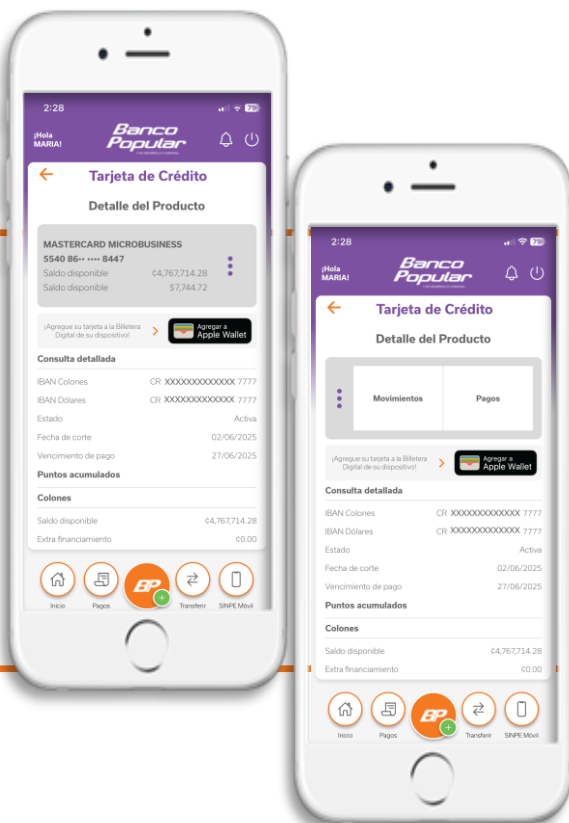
2:28

¡Hola MARIA!

Banco Popular

Tarjeta de Crédito

Detalle del Producto

MASTERCARD MICROBUSINESS
5540 86•• •••• 8447
Saldo disponible ¢4,767,714.28
Saldo disponible $7,744.72

¡Agregue su tarjeta a la Billetera Digital de su dispositivo!

Agregar a Apple Wallet

Consulta detallada

IBAN Colones CR XXXXXXXXXXXXX 7777
IBAN Dólares CR XXXXXXXXXXXXX 7777
Estado Activa
Fecha de corte 02/06/2025
Vencimiento de pago 27/06/2025

Puntos acumulados

Colones

Saldo disponible ¢4,767,714.28
Extra financiamiento ¢0.00

Inicio Pagos BP Transferir SINPE Móvil

2:28

¡Hola MARIA!

Banco Popular

Tarjeta de Crédito

Detalle del Producto

Movimientos Pagos

¡Agregue su tarjeta a la Billetera Digital de su dispositivo!

Agregar a Apple Wallet

Consulta detallada

IBAN Colones CR XXXXXXXXXXXXX 7777
IBAN Dólares CR XXXXXXXXXXXXX 7777
Estado Activa
Fecha de corte 02/06/2025
Vencimiento de pago 27/06/2025

Puntos acumulados

Colones

Saldo disponible ¢4,767,714.28
Extra financiamiento ¢0.00

Inicio Pagos BP Transferir SINPE Móvil